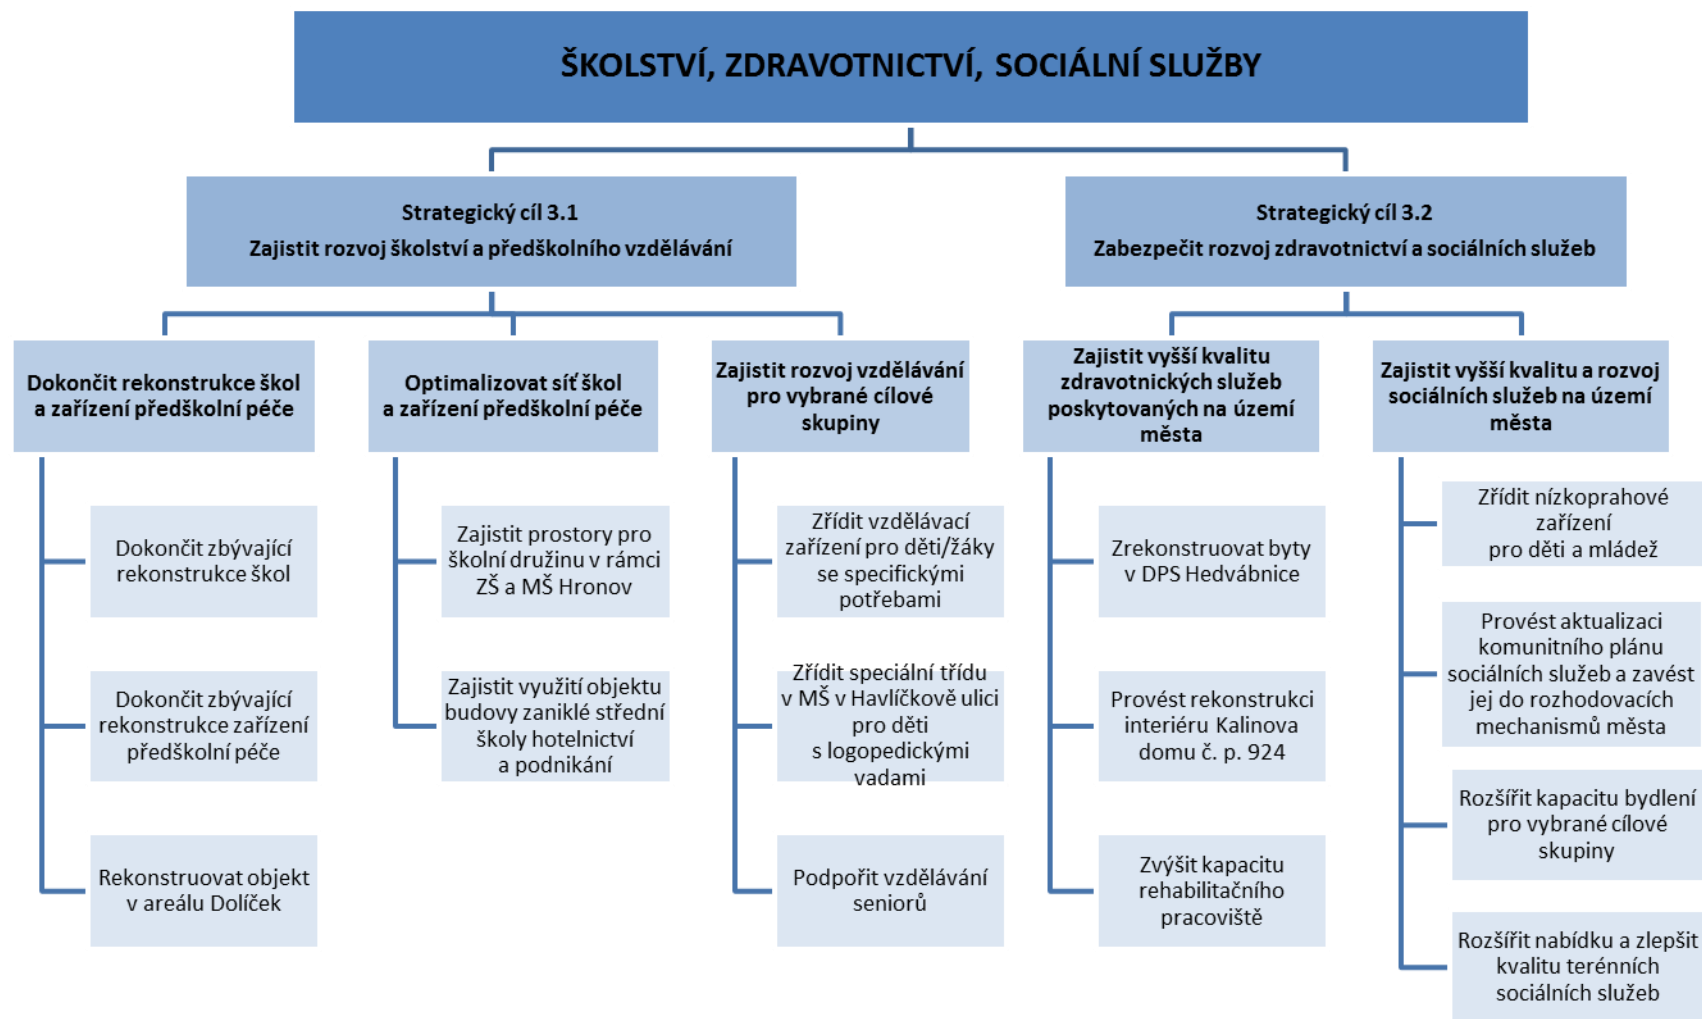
ŠKOLSTVÍ, ZDRAVOTNICTVÍ, SOCIÁLNÍ SLUŽBY

Strategický cíl 3.1
Zajistit rozvoj školství a předškolního vzdělávání

Strategický cíl 3.2
Zabezpečit rozvoj zdravotnictví a sociálních služeb

Dokončit rekonstrukce škol a zařízení předškolní péče

Dokončit zbývající rekonstrukce škol

Dokončit zbývající rekonstrukce zařízení předškolní péče

Rekonstruovat objekt v areálu Dolíček

Optimalizovat síť škol a zařízení předškolní péče

Zajistit prostory pro školní družinu v rámci ZŠ a MŠ Hronov

Zajistit využití objektu budovy zaniklé střední školy hotelnictví a podnikání

Zajistit rozvoj vzdělávání pro vybrané cílové skupiny

Zřídit vzdělávací zařízení pro děti/žáky se specifickými potřebami

Zřídit speciální třídu v MŠ v Havlíčkově ulici pro děti s logopedickými vadami

Podpořit vzdělávání seniorů

Zajistit vyšší kvalitu zdravotnických služeb poskytovaných na území města

Zrekonstruovat byty v DPS Hedvábnice

Provést rekonstrukci interiéru Kalinova domu č. p. 924

Zvýšit kapacitu rehabilitačního pracoviště

Zajistit vyšší kvalitu a rozvoj sociálních služeb na území města

Zřídit nízkoprahové zařízení pro děti a mládež

Provést aktualizaci komunitního plánu sociálních služeb a zavést jej do rozhodovacích mechanismů města

Rozšířit kapacitu bydlení pro vybrané cílové skupiny

Rozšířit nabídku a zlepšit kvalitu terénních sociálních služeb